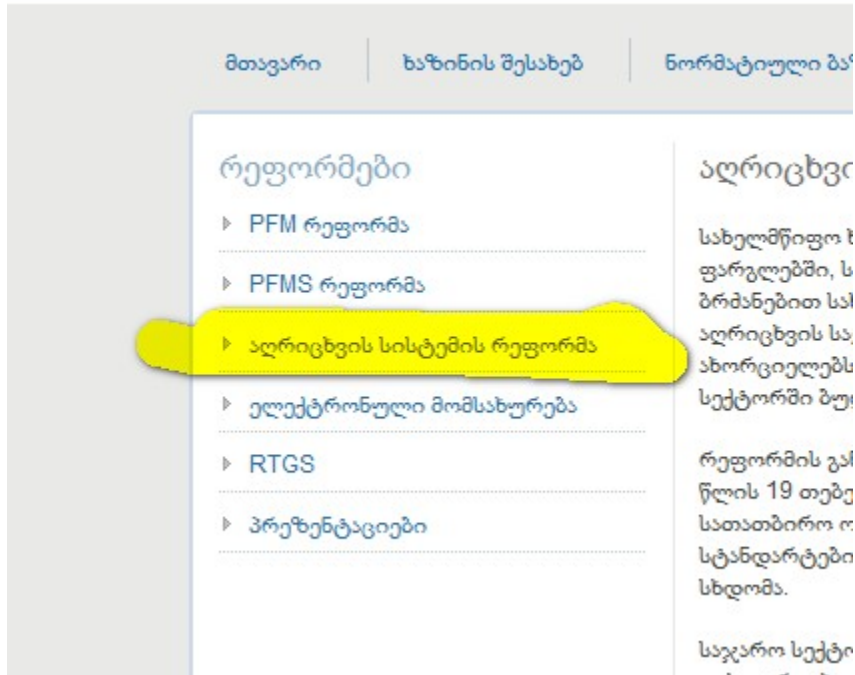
მთავარი | ხაზინის შესახებ | ნორმატიული ბა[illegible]

რეფორმები

PFM რეფორმა

PFMS რეფორმა

აღრიცხვის სისტემის რეფორმა

ელექტრონული მომსახურება

RTGS

პრეზენტაციები

აღრიცხვ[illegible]

სახელმწიფო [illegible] ფარგლებში, ს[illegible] ბრძანებით სა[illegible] აღრიცხვის სა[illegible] ახორციელებს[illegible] სექტორში ბუ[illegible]

რეფორმის გა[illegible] წლის 19 თებ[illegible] სათათბირო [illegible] სტანდარტები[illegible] სხდომა.

საჯარო სექტ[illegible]